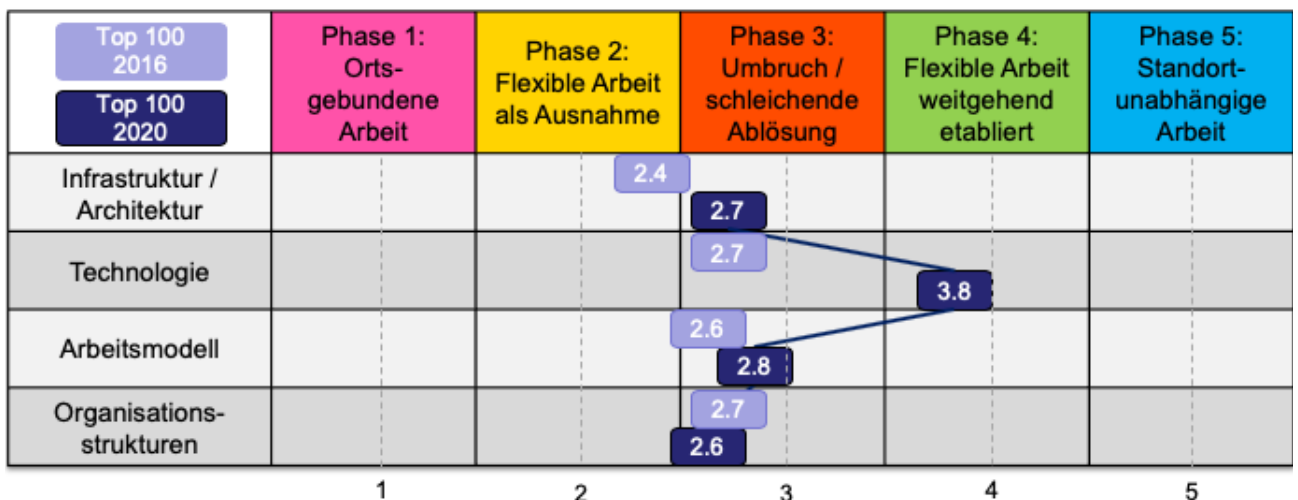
| Top 100 2016 / Top 100 2020 | Phase 1: Ortsgebundene Arbeit | Phase 2: Flexible Arbeit als Ausnahme | Phase 3: Umbruch / schleichende Ablösung | Phase 4: Flexible Arbeit weitgehend etabliert | Phase 5: Standortunabhängige Arbeit |
|---|---|---|---|---|---|
| Infrastruktur / Architektur | | 2.4 | 2.7 | | |
| Technologie | | | 2.7 | 3.8 | |
| Arbeitsmodell | | | 2.6 2.8 | | |
| Organisationsstrukturen | | | 2.7 2.6 | | |

1 2 3 4 5